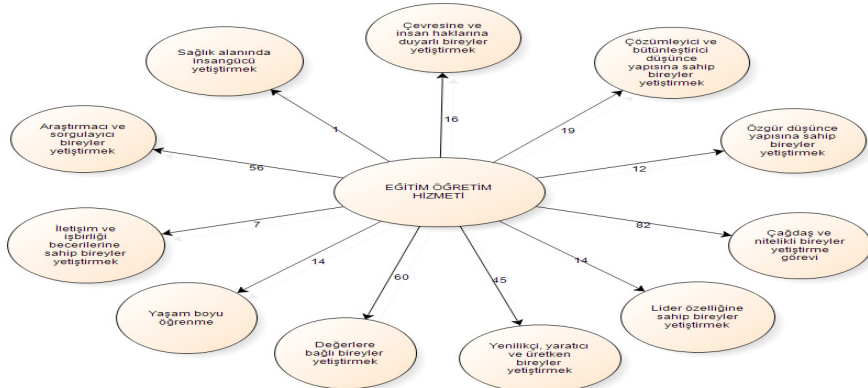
EĞİTİM ÖĞRETİM HİZMETİ

Çevresine ve insan haklarına duyarlı bireyler yetiştirmek

16

Çözümleyici ve bütünleştirici düşünce yapısına sahip bireyler yetiştirmek

19

Özgür düşünce yapısına sahip bireyler yetiştirmek

12

Çağdaş ve nitelikli bireyler yetiştirme görevi

82

Lider özelliğine sahip bireyler yetiştirmek

14

Yenilikçi, yaratıcı ve üretken bireyler yetiştirmek

45

Değerlere bağlı bireyler yetiştirmek

60

Yaşam boyu öğrenme

14

İletişim ve işbirliği becerilerine sahip bireyler yetiştirmek

7

Araştırmacı ve sorgulayıcı bireyler yetiştirmek

56

Sağlık alanında insangücü yetiştirmek

1